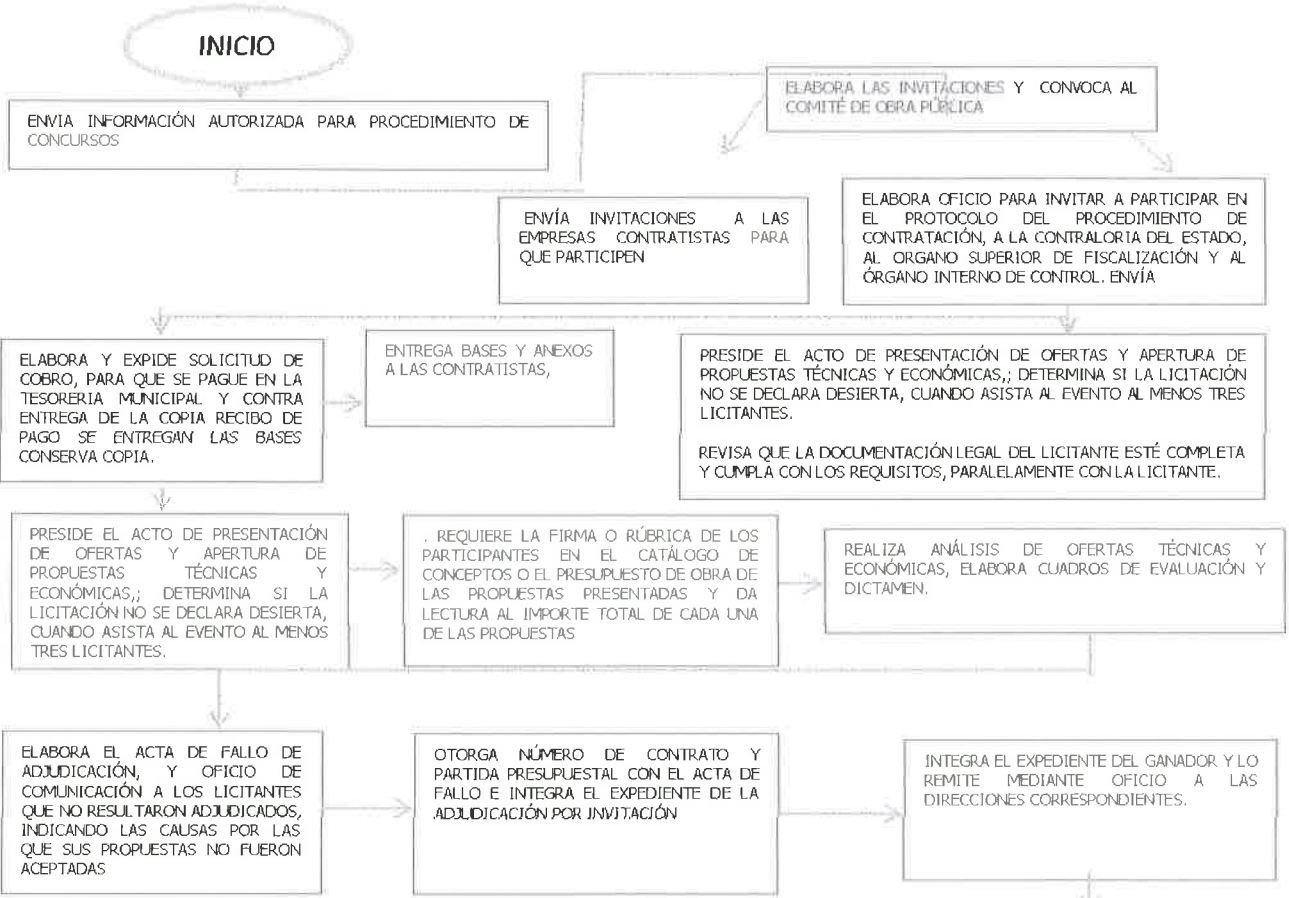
INICIO

ENVIA INFORMACIÓN AUTORIZADA PARA PROCEDIMIENTO DE CONCURSOS

ELABORA LAS INVITACIONES Y CONVOCA AL COMITÉ DE OBRA PÚBLICA

ENVÍA INVITACIONES A LAS EMPRESAS CONTRATISTAS PARA QUE PARTICIPEN

ELABORA OFICIO PARA INVITAR A PARTICIPAR EN EL PROTOCOLO DEL PROCEDIMIENTO DE CONTRATACIÓN, A LA CONTRALORIA DEL ESTADO, AL ORGANO SUPERIOR DE FISCALIZACIÓN Y AL ÓRGANO INTERNO DE CONTROL. ENVÍA

ELABORA Y EXPIDE SOLICITUD DE COBRO, PARA QUE SE PAGUE EN LA TESORERIA MUNICIPAL Y CONTRA ENTREGA DE LA COPIA RECIBO DE PAGO SE ENTREGAN LAS BASES CONSERVA COPIA.

ENTREGA BASES Y ANEXOS A LAS CONTRATISTAS,

PRESIDE EL ACTO DE PRESENTACIÓN DE OFERTAS Y APERTURA DE PROPUESTAS TÉCNICAS Y ECONÓMICAS,; DETERMINA SI LA LICITACIÓN NO SE DECLARA DESIERTA, CUANDO ASISTA AL EVENTO AL MENOS TRES LICITANTES.

REVISA QUE LA DOCUMENTACIÓN LEGAL DEL LICITANTE ESTÉ COMPLETA Y CUMPLA CON LOS REQUISITOS, PARALELAMENTE CON LA LICITANTE.

PRESIDE EL ACTO DE PRESENTACIÓN DE OFERTAS Y APERTURA DE PROPUESTAS TÉCNICAS Y ECONÓMICAS,; DETERMINA SI LA LICITACIÓN NO SE DECLARA DESIERTA, CUANDO ASISTA AL EVENTO AL MENOS TRES LICITANTES.

. REQUIERE LA FIRMA O RÚBRICA DE LOS PARTICIPANTES EN EL CATÁLOGO DE CONCEPTOS O EL PRESUPUESTO DE OBRA DE LAS PROPUESTAS PRESENTADAS Y DA LECTURA AL IMPORTE TOTAL DE CADA UNA DE LAS PROPUESTAS

REALIZA ANÁLISIS DE OFERTAS TÉCNICAS Y ECONÓMICAS, ELABORA CUADROS DE EVALUACIÓN Y DICTAMEN.

ELABORA EL ACTA DE FALLO DE ADJUDICACIÓN, Y OFICIO DE COMUNICACIÓN A LOS LICITANTES QUE NO RESULTARON ADJUDICADOS, INDICANDO LAS CAUSAS POR LAS QUE SUS PROPUESTAS NO FUERON ACEPTADAS

OTORGA NÚMERO DE CONTRATO Y PARTIDA PRESUPUESTAL CON EL ACTA DE FALLO E INTEGRA EL EXPEDIENTE DE LA ADJUDICACIÓN POR INVITACIÓN

INTEGRA EL EXPEDIENTE DEL GANADOR Y LO REMITE MEDIANTE OFICIO A LAS DIRECCIONES CORRESPONDIENTES.